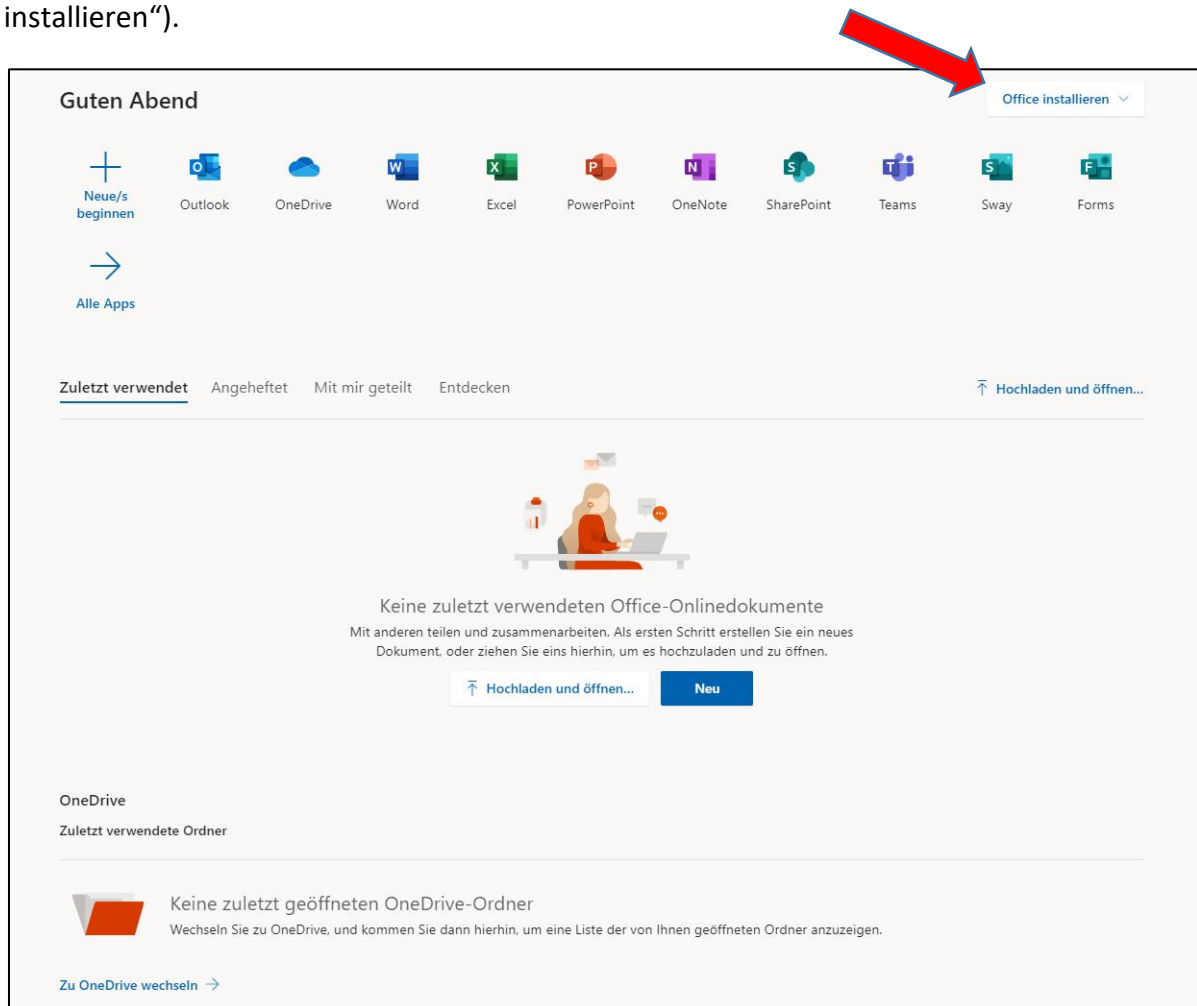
installieren“).

Guten Abend

Office installieren

Neue/s beginnen Outlook OneDrive Word Excel PowerPoint OneNote SharePoint Teams Sway Forms

Alle Apps

Zuletzt verwendet Angeheftet Mit mir geteilt Entdecken

Hochladen und öffnen...

Keine zuletzt verwendeten Office-Onlinedokumente

Mit anderen teilen und zusammenarbeiten. Als ersten Schritt erstellen Sie ein neues Dokument, oder ziehen Sie eins hierhin, um es hochzuladen und zu öffnen.

Hochladen und öffnen... Neu

OneDrive

Zuletzt verwendete Ordner

Keine zuletzt geöffneten OneDrive-Ordner

Wechseln Sie zu OneDrive, und kommen Sie dann hierhin, um eine Liste der von Ihnen geöffneten Ordner anzuzeigen.

Zu OneDrive wechseln